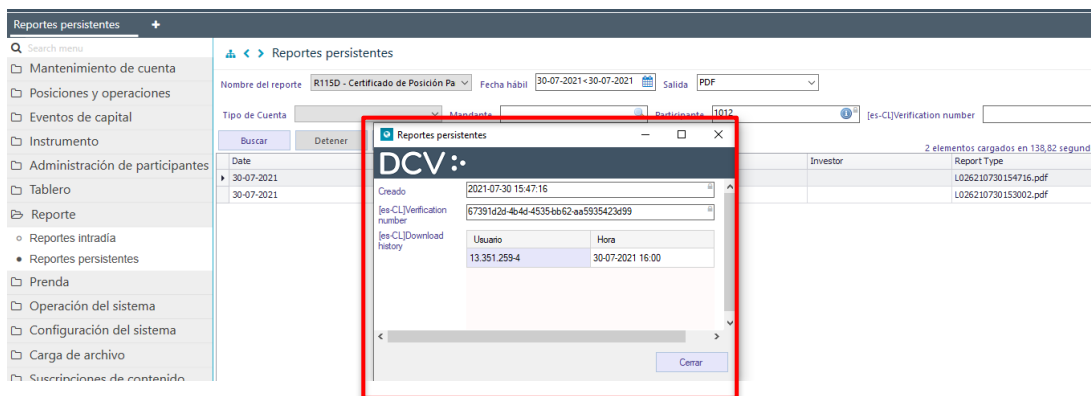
Reportes persistentes +

Search menu
Mantenimiento de cuenta
Posiciones y operaciones
Eventos de capital
Instrumento
Administración de participantes
Tablero
Reporte
Reportes intradía
Reportes persistentes
Prenda
Operación del sistema
Configuración del sistema
Carga de archivo
Suscripciones de contenido

< > Reportes persistentes

Nombre del reporte R115D - Certificado de Posición Pa Fecha hábil 30-07-2021<30-07-2021 Salida PDF

Tipo de Cuenta Mandante Participante 1012 [es-CL]Verification number

Buscar Detener

2 elementos cargados en 138,82 segund

| Date | Investor | Report Type |
|---|---|---|
| 30-07-2021 | | L026210730154716.pdf |
| 30-07-2021 | | L026210730153002.pdf |

Reportes persistentes

DCV

Creado 2021-07-30 15:47:16

[es-CL]Verification number 67391d2d-4b4d-4535-bb62-aa5935423d99

[es-CL]Download history

| Usuario | Hora |
|---|---|
| 13.351.259-4 | 30-07-2021 16.00 |

Cerrar